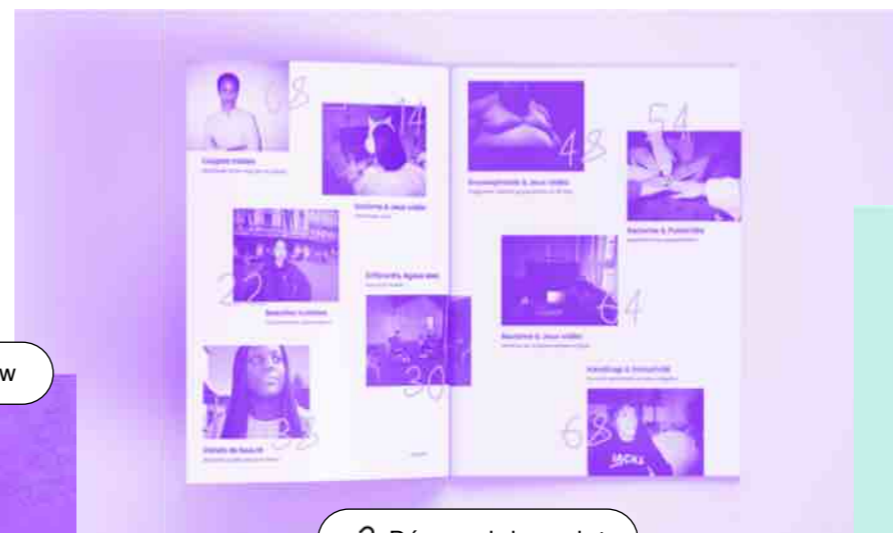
w

08

14

48

54

22

30

64

38

68

Couples mixtes

Sexisme & Jeux vidéo

Stéréotypes & Jeux vidéo

Racisme & Publicité

Beautés rurales

Différents Âges avec

Racisme & Jeux vidéo

Handicap & Invisibilité

Génés de beauté

JACKS

Découvrir le projet